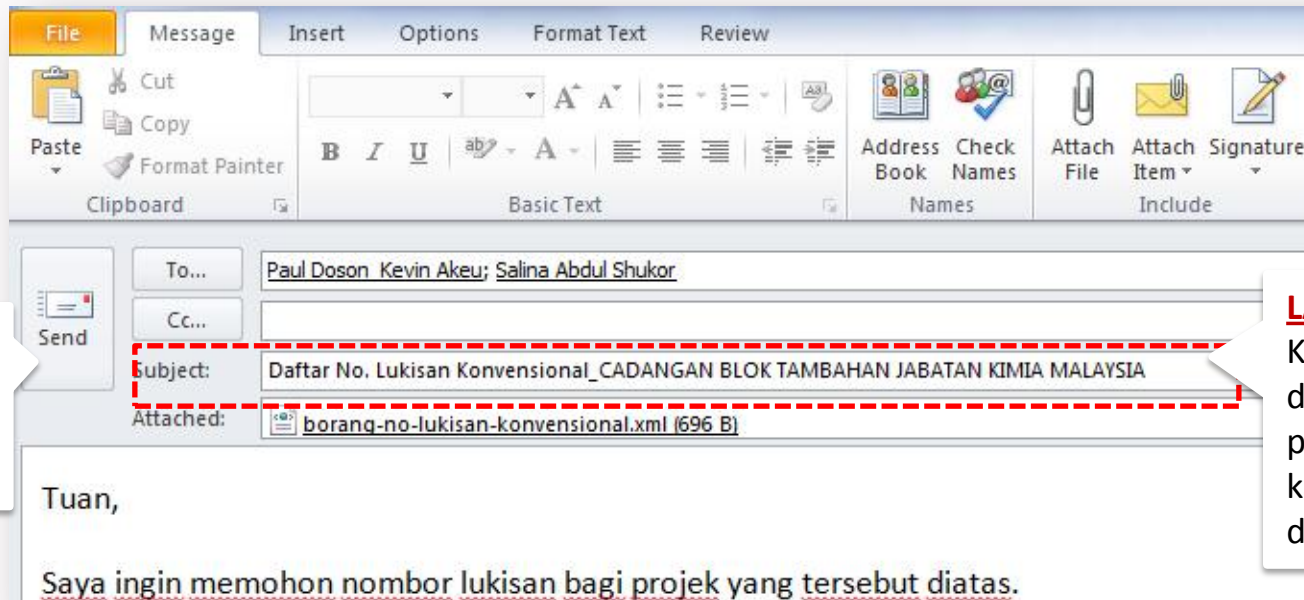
File Message Insert Options Format Text Review

Paste
Cut
Copy
Format Painter
Clipboard

B I U
Basic Text

Address Book
Check Names
Names

Attach File
Attach Item
Signature
Include

Send
To...
Cc...
Subject:
Attached:

Paul Doson Kevin Akeu; Salina Abdul Shukor

Daftar No. Lukisan Konvensional_CADANGAN BLOK TAMBAHAN JABATAN KIMIA MALAYSIA

borang-no-lukisan-konvensional.xml (696 B)

Tuan,

Saya ingin memohon nombor lukisan bagi projek yang tersebut diatas.

L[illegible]
K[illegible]
d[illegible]
p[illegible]
k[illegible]
d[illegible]